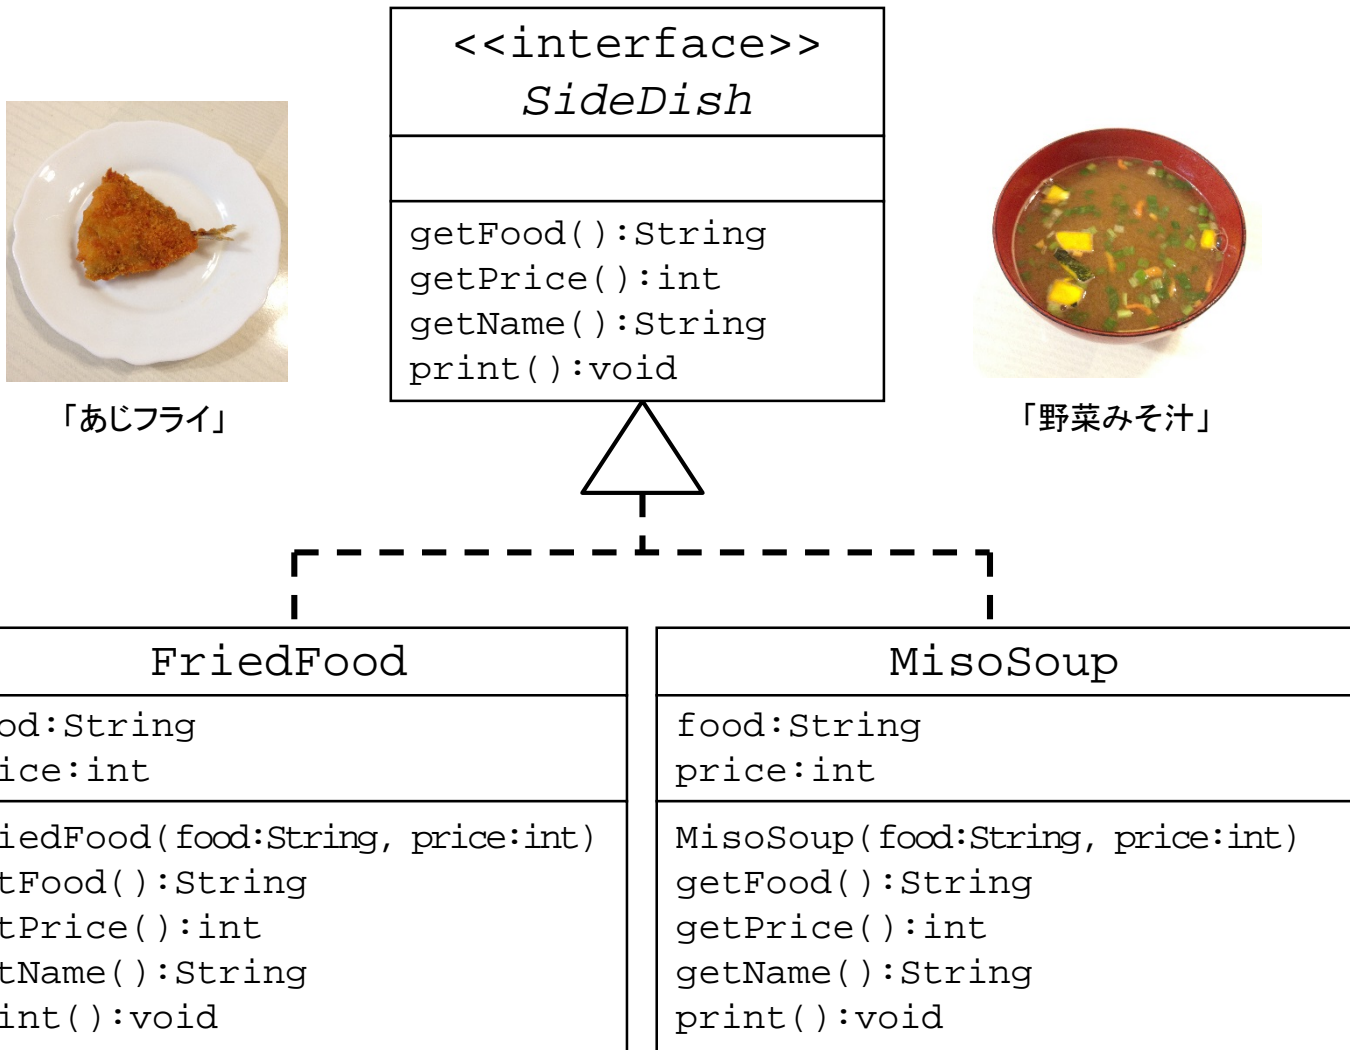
「あじフライ」

<<interface>>
*SideDish*

getFood():String
getPrice():int
getName():String
print():void

「野菜みそ汁」

FriedFood

od:String
ice:int

iedFood(food:String, price:int)
tFood():String
tPrice():int
tName():String
int():void

MisoSoup

food:String
price:int

MisoSoup(food:String, price:int)
getFood():String
getPrice():int
getName():String
print():void